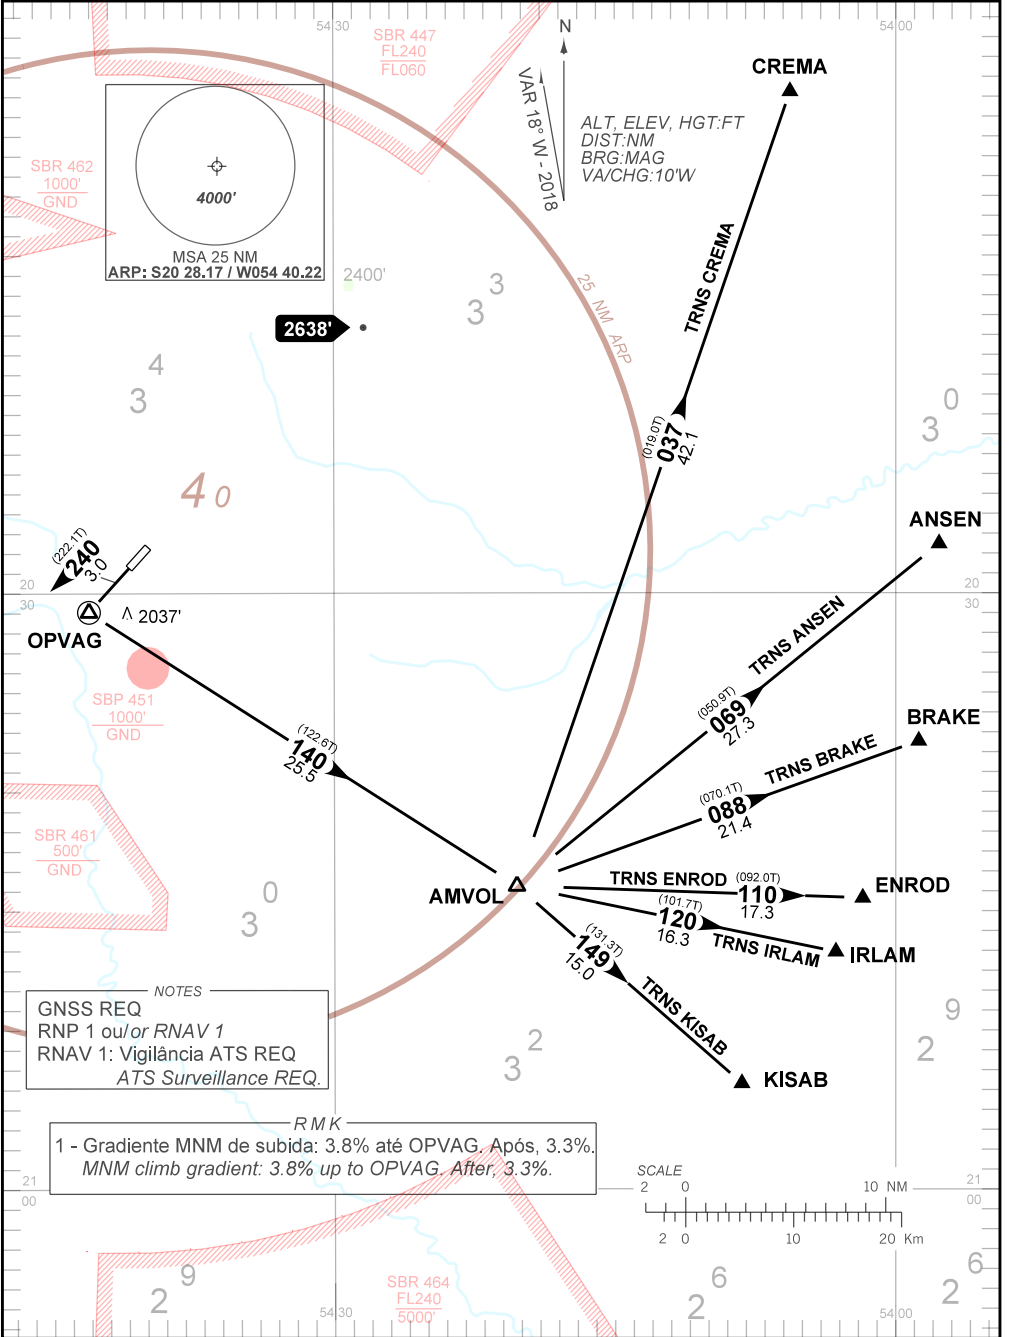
54 30
SBR 447
FL240
FL060

N

VAR 18° W - 2018

ALT, ELEV, HGT:FT
DIST:NM
BRG:MAG
VA/CHG:10'W

CREMA

54 00

SBR 462
1000'
GND

4000'

MSA 25 NM
ARP: S20 28.17 / W054 40.22

2400'

2638'

3
3

25 NM ARP

TRNS CREMA

4
3

(019.0T)
037
42.1

0
3

4 0

ANSEN

(222.1T)
240
3.0

20
30

2037'

OPVAG

20
30

TRNS ANSEN

SBP 451
1000'
GND

(050.9T)
069
27.3

BRAKE

(122.6T)
140
25.5

TRNS BRAKE

(070.1T)
088
21.4

SBR 461
500'
GND

0
3

AMVOL

TRNS ENROD (092.0T)
110
17.3

ENROD

(101.7T)
120
16.3

TRNS IRLAM

IRLAM

(131.3T)
149
15.0

TRNS KISAB

9
2

NOTES
GNSS REQ
RNP 1 ou/or RNAV 1
RNAV 1: Vigilância ATS REQ
ATS Surveillance REQ.

2
3

KISAB

RMK
1 - Gradiente MNM de subida: 3.8% até OPVAG. Após, 3.3%.
MNM climb gradient: 3.8% up to OPVAG. After, 3.3%.

21
00

SCALE
2 0 10 NM
2 0 10 20 Km

21
00

9
2

SBR 464
FL240
5000'

6
2

6
2

54 30

54 00